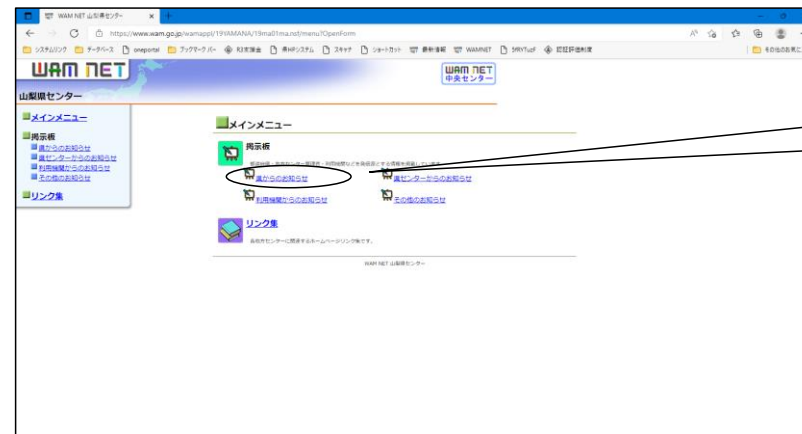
WAM NET 山梨県センター

https://www.wam.go.jp/wamappl/19YAMANA/19ma01ma.nsf/menu?OpenForm

システムリンク　データベース　oneportal　ブックマーク バー　R3実施金　県HPシステム　スキャナ　ショートカット　最新情報　WAMNET　SYRYTuoF　認証評価制度　その他のお気に

WAM NET

WAM NET 中央センター

山梨県センター

メインメニュー

掲示板
県からのお知らせ
県センターからのお知らせ
利用機関からのお知らせ
その他のお知らせ

リンク集

メインメニュー

掲示板

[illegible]

県からのお知らせ
県センターからのお知らせ
利用機関からのお知らせ
その他のお知らせ

リンク集

各県のセンターに関連するホームページリンク集です。

WAM NET 山梨県センター